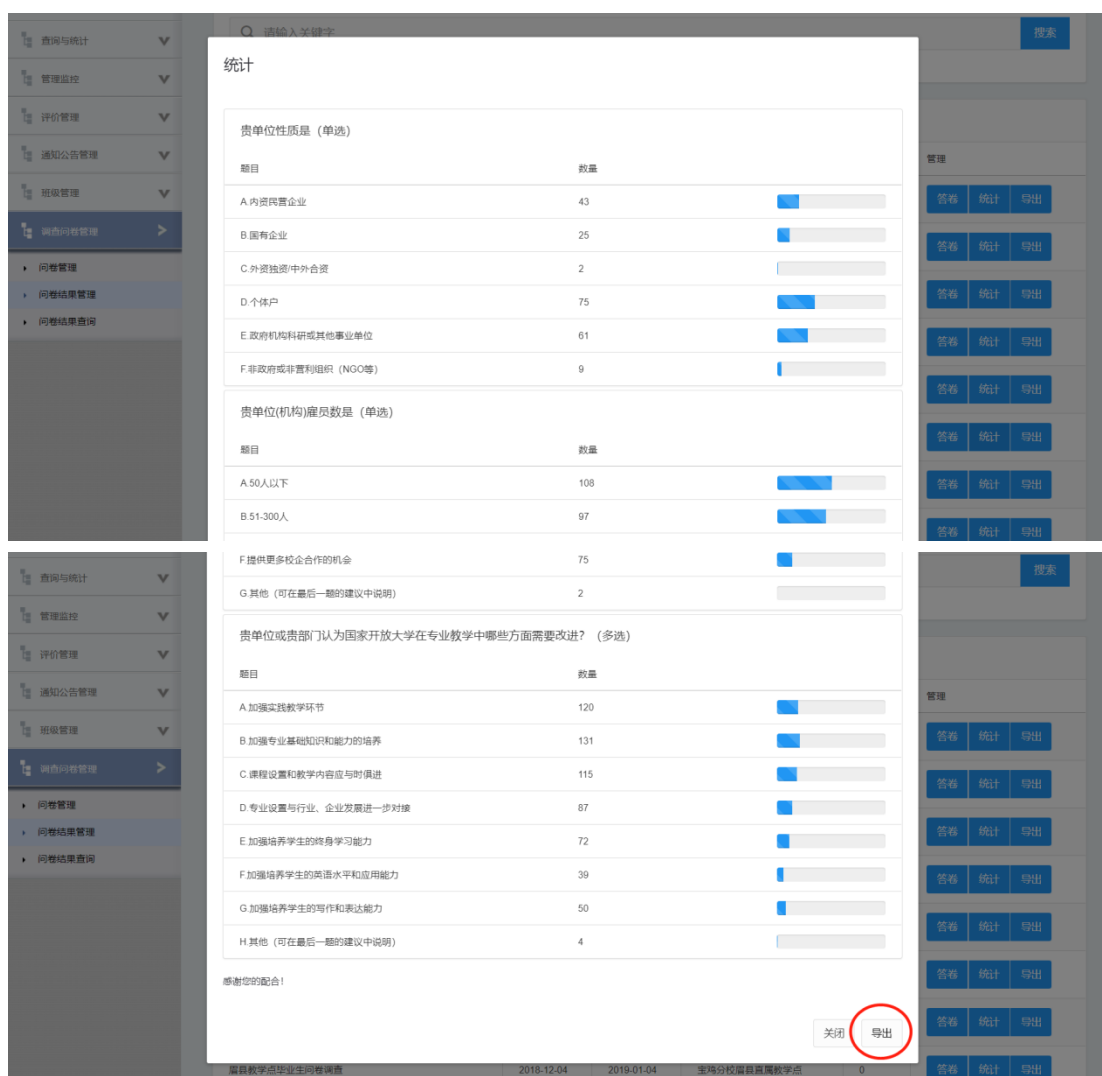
查询与统计
管理监控
评价管理
通知公告管理
班级管理
调查问卷管理
问卷管理
问卷结果管理
问卷结果查询

请输入关键字
搜索

统计

贵单位性质是（单选）

| 题目 | 数量 |
|---|---|
| A.内资民营企业 | 43 |
| B.国有企业 | 25 |
| C.外资独资/中外合资 | 2 |
| D.个体户 | 75 |
| E.政府机构科研或其他事业单位 | 61 |
| F.非政府或非营利组织（NGO等） | 9 |

贵单位(机构)雇员数是（单选）

| 题目 | 数量 |
|---|---|
| A.50人以下 | 108 |
| B.51-300人 | 97 |

管理
答卷 统计 导出
答卷 统计 导出
答卷 统计 导出
答卷 统计 导出
答卷 统计 导出
答卷 统计 导出
答卷 统计 导出
答卷 统计 导出

查询与统计
管理监控
评价管理
通知公告管理
班级管理
调查问卷管理
问卷管理
问卷结果管理
问卷结果查询

搜索

| 题目 | 数量 |
|---|---|
| F.提供更多校企合作的机会 | 75 |
| G.其他（可在最后一题的建议中说明） | 2 |

贵单位或贵部门认为国家开放大学在专业教学中哪些方面需要改进？（多选）

| 题目 | 数量 |
|---|---|
| A.加强实践教学环节 | 120 |
| B.加强专业基础知识和能力的培养 | 131 |
| C.课程设置和教学内容应与时俱进 | 115 |
| D.专业设置与行业、企业发展进一步对接 | 87 |
| E.加强培养学生的终身学习能力 | 72 |
| F.加强培养学生的英语水平和应用能力 | 39 |
| G.加强培养学生的写作和表达能力 | 50 |
| H.其他（可在最后一题的建议中说明） | 4 |

感谢您的配合！

关闭 导出

管理
答卷 统计 导出
答卷 统计 导出
答卷 统计 导出
答卷 统计 导出
答卷 统计 导出
答卷 统计 导出
答卷 统计 导出
答卷 统计 导出
答卷 统计 导出

眉县教学点毕业生问卷调查 2018-12-04 2019-01-04 宝鸡分校眉县直属教学点 0